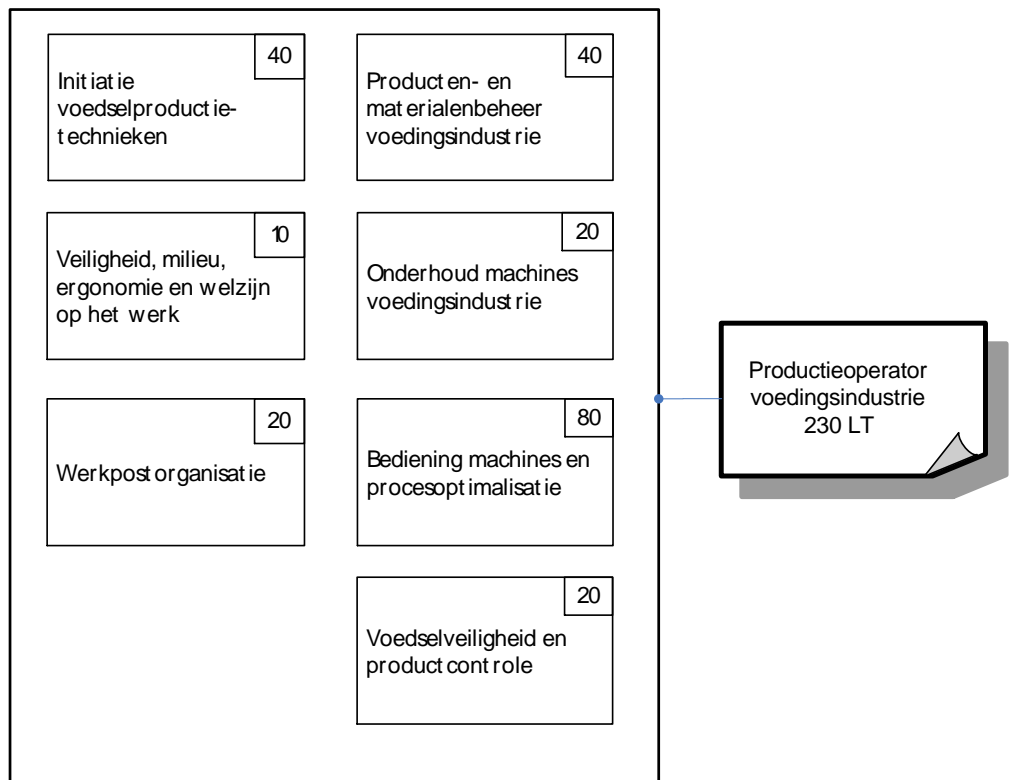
40
Initiatie voedselproductietechnieken

40
Producten- en materialenbeheer voedingsindustrie

10
Veiligheid, milieu, ergonomie en welzijn op het werk

20
Onderhoud machines voedingsindustrie

20
Werkpostorganisatie

80
Bediening machines en procesoptimalisatie

20
Voedselveiligheid en productcontrole

Productieoperator voedingsindustrie 230 LT